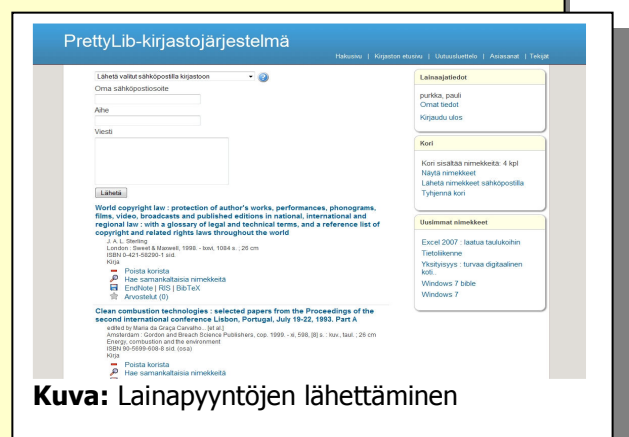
PrettyLib-kirjastojärjestelmä

Hakusivu | Kirjaston etusivu | Uutuusluettelo | Asiasanat | Tekijät

Lähetä valitut sähköpostilla kirjastoon

Oma sähköpostiosoite

Aihe

Viesti

Lähetä

World copyright law : protection of author's works, performances, phonograms, films, video, broadcasts and published editions in national, international and regional law : with a glossary of legal and technical terms, and a reference list of copyright and related rights laws throughout the world
J. A. L. Sterling
London : Sweet & Maxwell, 1998. - lxxvi, 1084 s. ; 26 cm
ISBN 0-421-58290-1 sid.
Kirja
Poista korista
Hae samankaltaisia nimekkeitä
EndNote | RIS | BibTeX
Arvostelut (0)

Clean combustion technologies : selected papers from the Proceedings of the second international conference Lisbon, Portugal, July 19-22, 1993. Part A
edited by Maria da Graça Carvalho... [et al.]
Amsterdam : Gordon and Breach Science Publishers, cop. 1999. - xi, 598, [8] s. : kuv., taul. ; 26 cm
Energy, combustion and the environment
ISBN 90-5699-608-8 sid. (osa)
Kirja
Poista korista
Hae samankaltaisia nimekkeitä

Lainaajatiedot
purkka, pauli
Omat tiedot
Kirjaudu ulos

Kori
Kori sisältää nimekkeitä: 4 kpl
Näytä nimekkeet
Lähetä nimekkeet sähköpostilla
Tyhjennä kori

Uusimmat nimekkeet
Excel 2007 : laatua taulukoihin
Tietoliikenne
Yksityisyys : turvaa digitaalinen koti.
Windows 7 bible
Windows 7

Kuva: Lainapyyntöjen lähettäminen